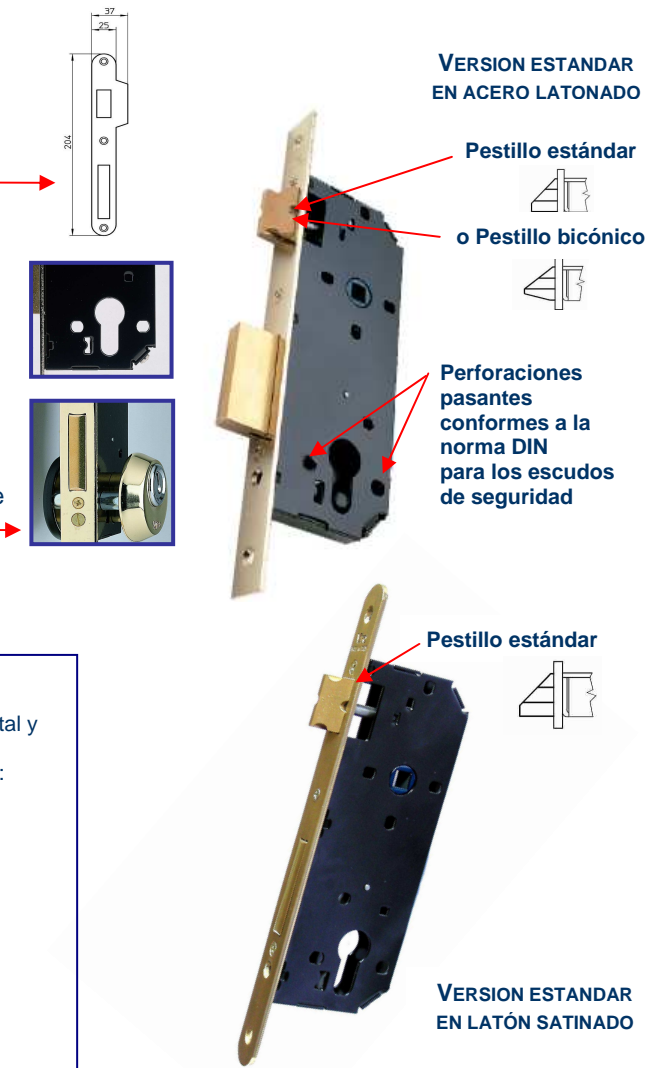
37

25

204

VERSION ESTANDAR EN ACERO LATONADO

Pestillo estándar

o Pestillo bicónico

Perforaciones pasantes conformes a la norma DIN para los escudos de seguridad

e

tal y

:

Pestillo estándar

VERSION ESTANDAR EN LATÓN SATINADO